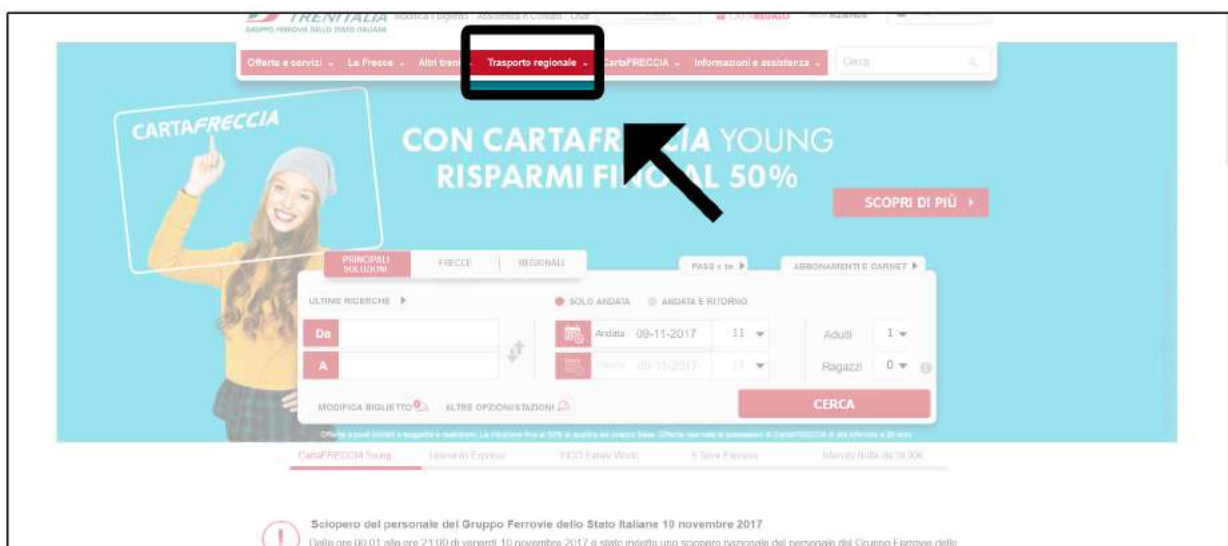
TRENITALIA Modifica il biglietto Assistenza e Contatti Chat CARTAREGALO
GRUPPO FERROVIE DELLO STATO ITALIANE

Offerte e servizi La Frecce Altri treni Trasporto regionale CartaFRECCIA Informazioni e assistenza Cerca

CARTAFRECCIA

CON CARTAFR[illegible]CIA YOUNG
RISPARMI FIN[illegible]L 50%

SCOPRI DI PIÙ

PRINCIPALI SOLUZIONI FRECCE REGIONALI PASS x te ABBONAMENTI E CARNET

ULTIME RICERCHE SOLO ANDATA ANDATA E RITORNO

Da
A

Andata 09-11-2017 11
Ritorno 09-11-2017 11

Adulti 1
Ragazzi 0

MODIFICA BIGLIETTO ALTRE OPZIONI/STAZIONI

CERCA

Offerta a posti limitati e soggetta a restrizioni. La riduzione fino al 50% si applica al prezzo Base. Offerta riservata ai possessori di CartaFRECCIA di età inferiore a 30 anni

CartaFRECCIA Young Leonardo Express FICO Eataly World 5 Terre Express Intercity Notte da 39,90€

Sciopero del personale del Gruppo Ferrovie dello Stato Italiane 10 novembre 2017
Dalle ore 00.01 alle ore 21.00 di venerdì 10 novembre 2017 è stato indetto uno sciopero nazionale del personale del Gruppo Ferrovie dello